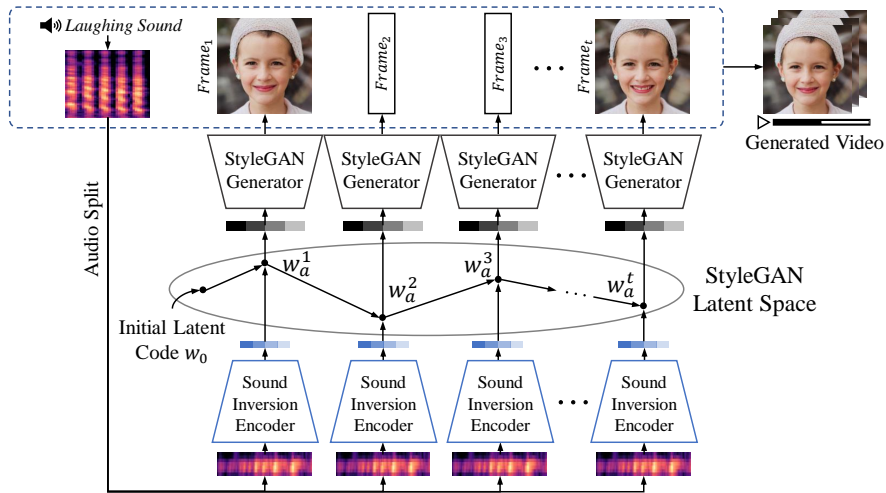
Laughing Sound

$Frame_1$

$Frame_2$

$Frame_3$

$Frame_t$

Generated Video

Audio Split

StyleGAN Generator

StyleGAN Generator

StyleGAN Generator

StyleGAN Generator

$w_a^1$

$w_a^2$

$w_a^3$

$w_a^t$

StyleGAN Latent Space

Initial Latent Code $w_0$

Sound Inversion Encoder

Sound Inversion Encoder

Sound Inversion Encoder

Sound Inversion Encoder